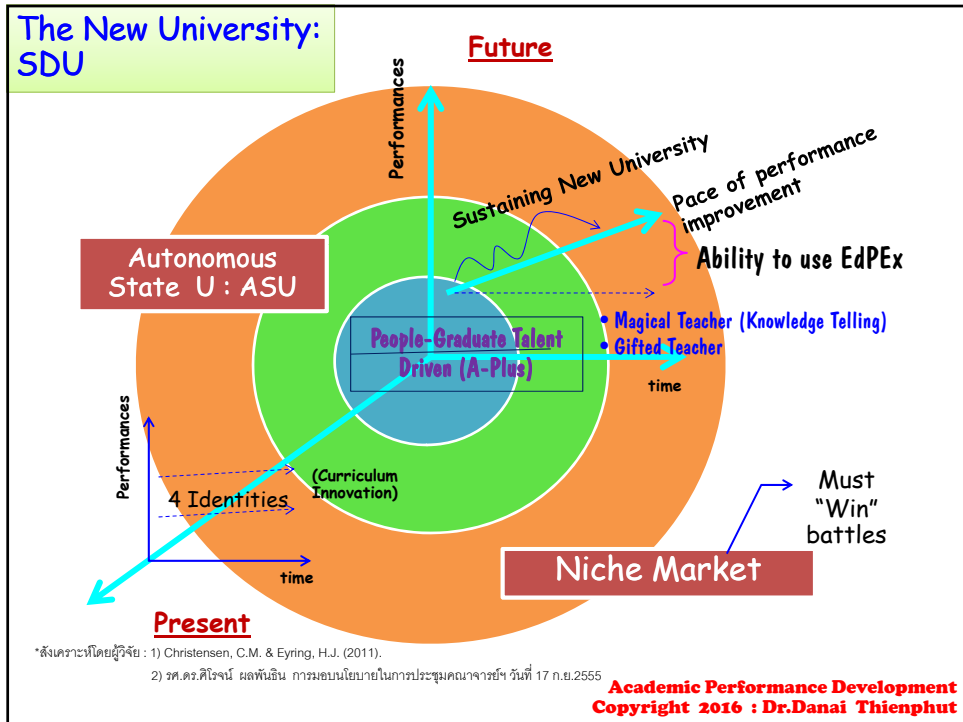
The New University: SDU

Future

Performances

Sustaining New University

Pace of performance improvement

Ability to use EdPEx

Autonomous State U : ASU

People-Graduate Talent Driven (A-Plus)

• Magical Teacher (Knowledge Telling)
• Gifted Teacher

time

Performances

(Curriculum Innovation)

4 Identities

time

Must "Win" battles

Niche Market

Present

*สังเคราะห์โดยผู้วิจัย : 1) Christensen, C.M. & Eyring, H.J. (2011).
2) รศ.ดร.ศิโรจน์ ผลพันธิน การมอบนโยบายในการประชุมคณาจารย์ฯ วันที่ 17 ก.ย.2555

Academic Performance Development
Copyright 2016 : Dr.Danai Thienphut